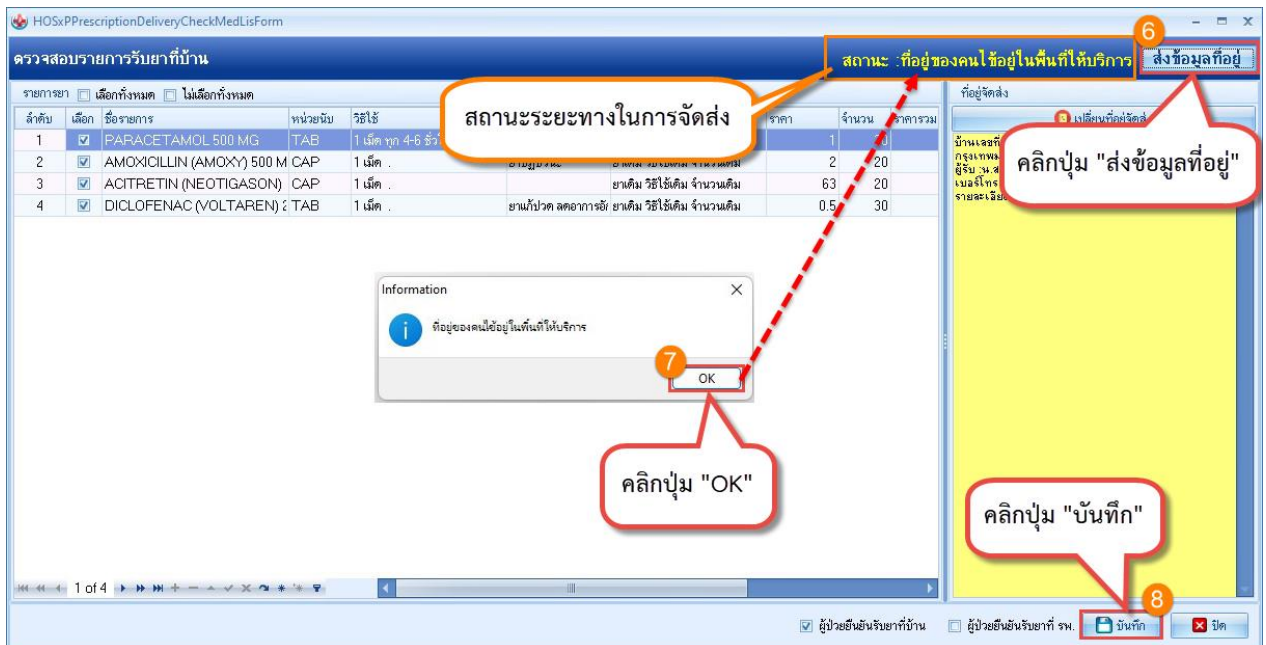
HOSxPPrescriptionDeliveryCheckMedLisForm

ตรวจสอบรายการรับยาที่บ้าน

สถานะ :ที่อยู่ของคนไข้อยู่ในพื้นที่ให้บริการ

6

ส่งข้อมูลที่อยู่

รายการยา เลือกทั้งหมด ไม่เลือกทั้งหมด

สถานะระยะทางในการจัดส่ง

| ลำดับ | เลือก | ชื่อรายการ | หน่วยนับ | วิธีใช้ | | | ราคา | จำนวน | ราคารวม |
|---|---|---|---|---|---|---|---|---|---|
| 1 | ☑ | PARACETAMOL 500 MG | TAB | 1 เม็ด ทุก 4-6 ชั่ว | | | 1 | 20 | |
| 2 | ☑ | AMOXICILLIN (AMOXY) 500 M | CAP | 1 เม็ด . | | ยาเดิม วิธีใช้เดิม จำนวนเดิม | 2 | 20 | |
| 3 | ☑ | ACITRETIN (NEOTIGASON) | CAP | 1 เม็ด . | | ยาเดิม วิธีใช้เดิม จำนวนเดิม | 63 | 20 | |
| 4 | ☑ | DICLOFENAC (VOLTAREN) 2 | TAB | 1 เม็ด . | ยาแก้ปวด ลดอาการอั | ยาเดิม วิธีใช้เดิม จำนวนเดิม | 0.5 | 30 | |

ที่อยู่จัดส่ง

เปลี่ยนที่อยู่จัดส่

บ้านเลขที่ กรุงเทพ ผู้รับ น.ส เบอร์โทร รายละเอีย

คลิกปุ่ม "ส่งข้อมูลที่อยู่"

Information

ที่อยู่ของคนไข้อยู่ในพื้นที่ให้บริการ

7

OK

คลิกปุ่ม "OK"

คลิกปุ่ม "บันทึก"

1 of 4

8

☑ ผู้ป่วยยืนยันรับยาที่บ้าน ☐ ผู้ป่วยยืนยันรับยาที่ รพ. บันทึก ปิด